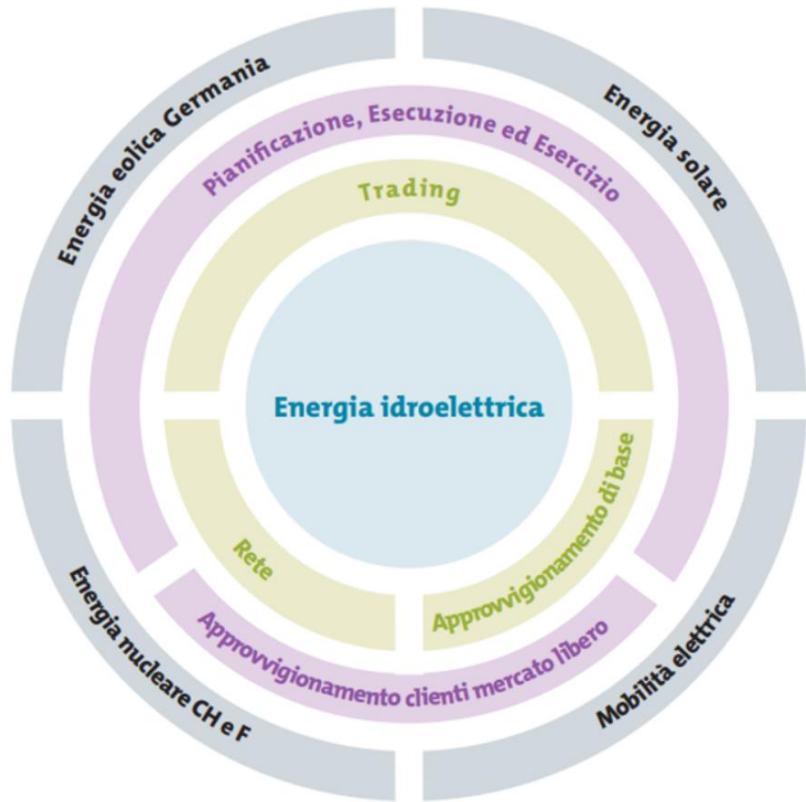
Energia eolica Germania

Energia solare

Pianificazione, Esecuzione ed Esercizio

Trading

Energia idroelettrica

Rete

Approvvigionamento di base

Approvvigionamento clienti mercato libero

Energia nucleare CH e F

Mobilità elettrica